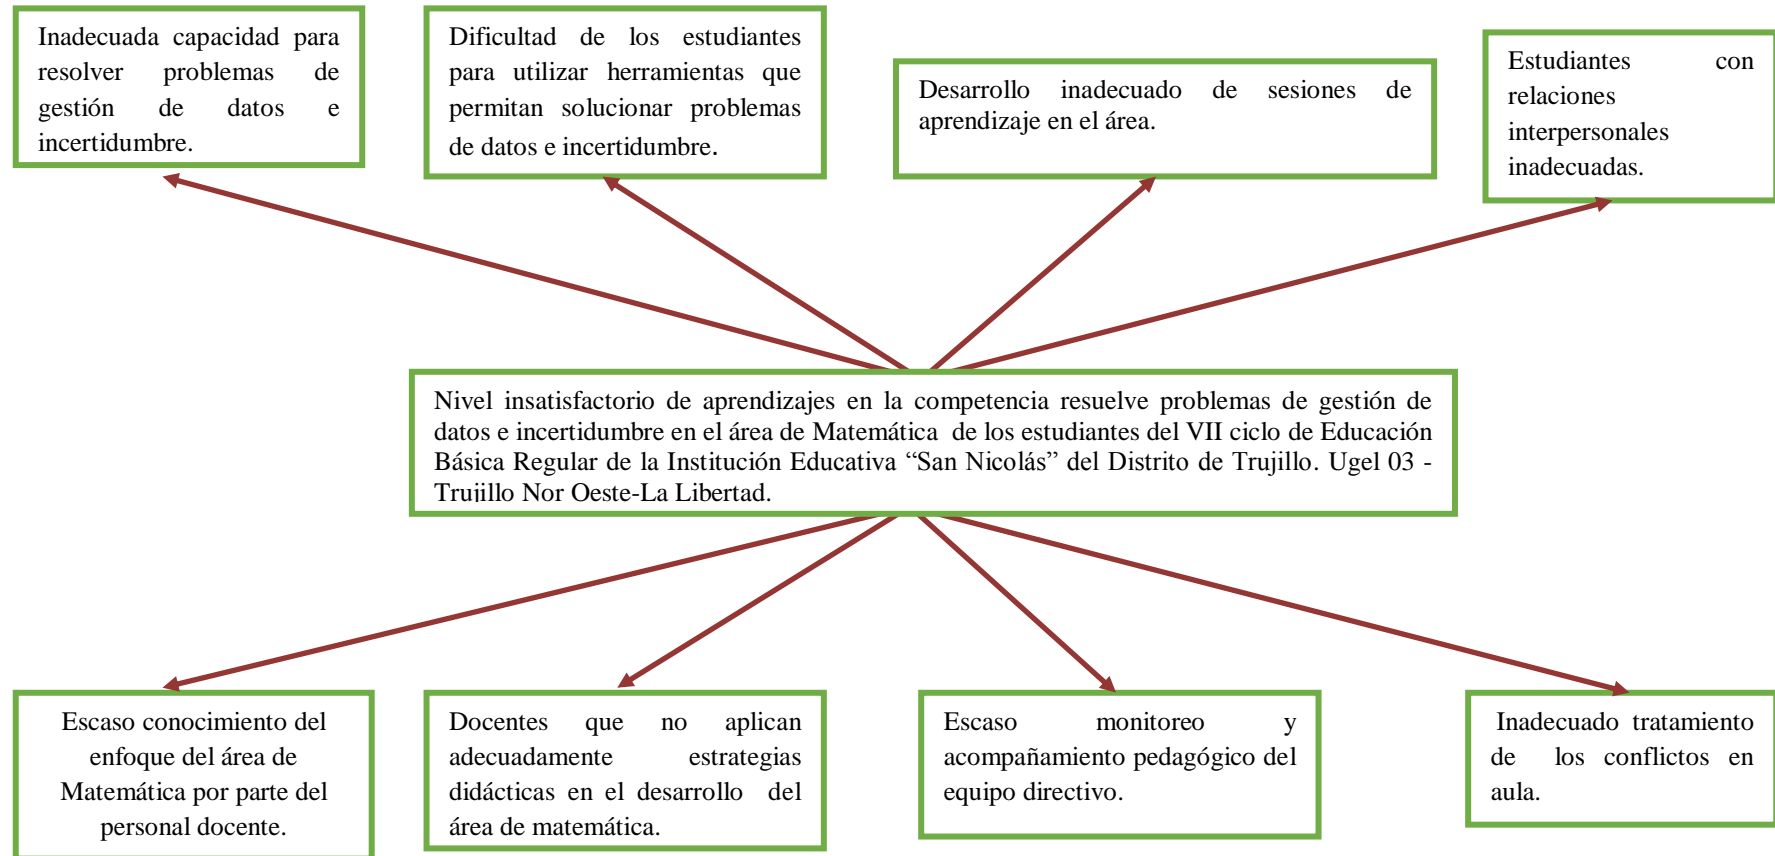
Inadecuada capacidad para resolver problemas de gestión de datos e incertidumbre.

Dificultad de los estudiantes para utilizar herramientas que permitan solucionar problemas de datos e incertidumbre.

Desarrollo inadecuado de sesiones de aprendizaje en el área.

Estudiantes con relaciones interpersonales inadecuadas.

Nivel insatisfactorio de aprendizajes en la competencia resuelve problemas de gestión de datos e incertidumbre en el área de Matemática de los estudiantes del VII ciclo de Educación Básica Regular de la Institución Educativa "San Nicolás" del Distrito de Trujillo. Ugel 03 - Trujillo Nor Oeste-La Libertad.

Escaso conocimiento del enfoque del área de Matemática por parte del personal docente.

Docentes que no aplican adecuadamente estrategias didácticas en el desarrollo del área de matemática.

Escaso monitoreo y acompañamiento pedagógico del equipo directivo.

Inadecuado tratamiento de los conflictos en aula.